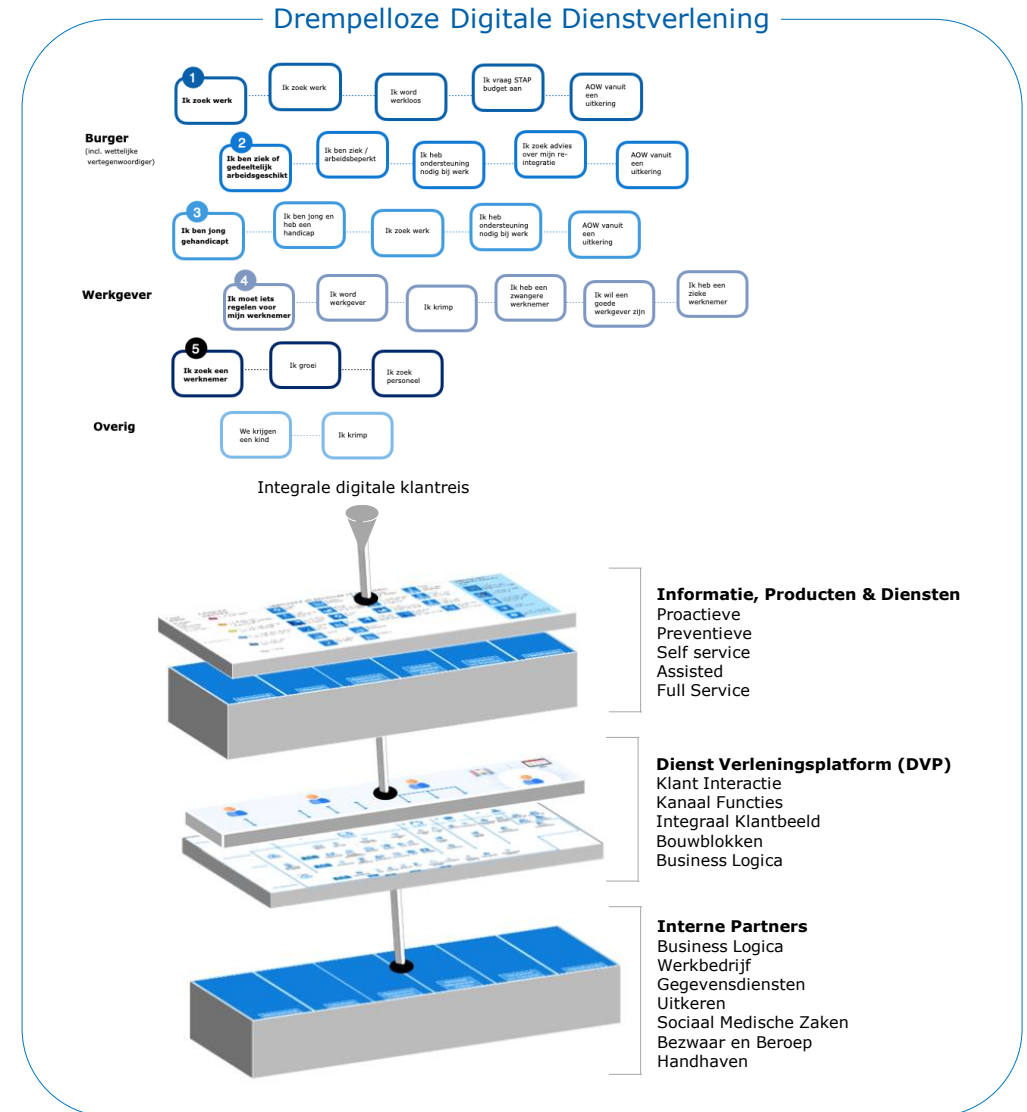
Drempelloze Digitale Dienstverlening

Burger
(incl. wettelijke vertegenwoordiger)

1 Ik zoek werk — Ik zoek werk — Ik word werkloos — Ik vraag STAP budget aan — AOW vanuit een uitkering

2 Ik ben ziek of gedeeltelijk arbeidsgeschikt — Ik ben ziek / arbeidsbeperkt — Ik heb ondersteuning nodig bij werk — Ik zoek advies over mijn re-integratie — AOW vanuit een uitkering

3 Ik ben jong gehandicapt — Ik ben jong en heb een handicap — Ik zoek werk — Ik heb ondersteuning nodig bij werk — AOW vanuit een uitkering

Werkgever

4 Ik moet iets regelen voor mijn werknemer — Ik word werkgever — Ik krimp — Ik heb een zwangere werknemer — Ik wil een goede werkgever zijn — Ik heb een zieke werknemer

5 Ik zoek een werknemer — Ik groei — Ik zoek personeel

Overig

We krijgen een kind — Ik krimp

Integrale digitale klantreis

Informatie, Producten & Diensten
Proactieve
Preventieve
Self service
Assisted
Full Service

Dienst Verleningsplatform (DVP)
Klant Interactie
Kanaal Functies
Integraal Klantbeeld
Bouwblokken
Business Logica

Interne Partners
Business Logica
Werkbedrijf
Gegevensdiensten
Uitkeren
Sociaal Medische Zaken
Bezwaar en Beroep
Handhaven